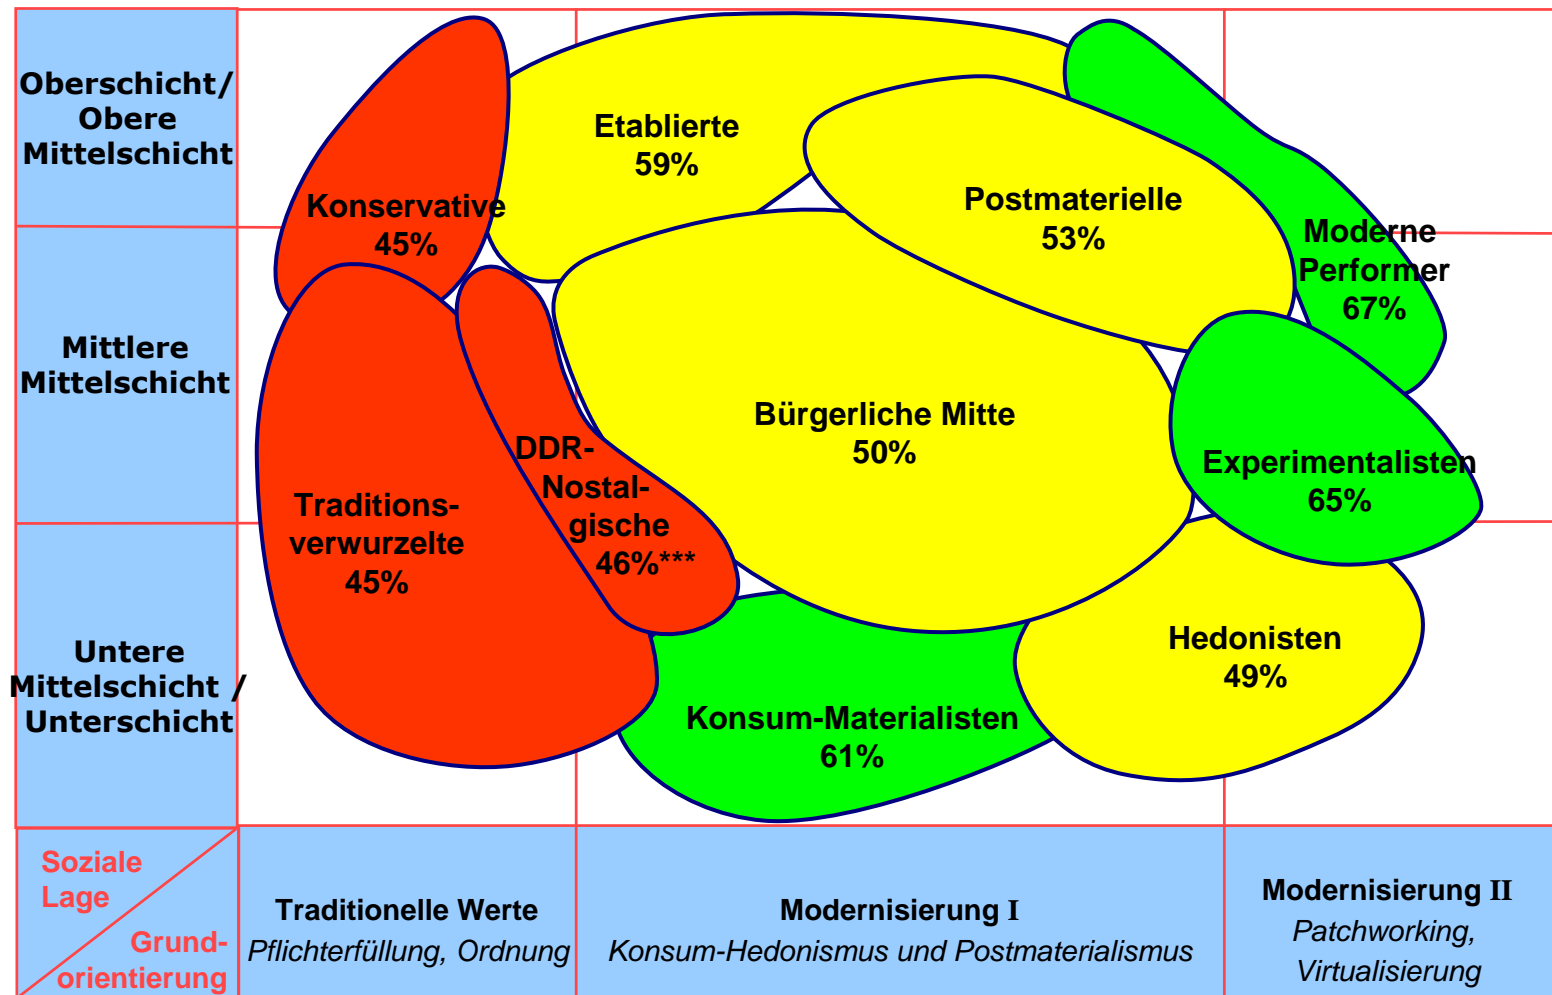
Oberschicht/ Obere Mittelschicht

Mittlere Mittelschicht

Untere Mittelschicht / Unterschicht

Etablierte 59%

Konservative 45%

Postmaterielle 53%

Moderne Performer 67%

Bürgerliche Mitte 50%

DDR-Nostalgische 46%***

Traditionsverwurzelte 45%

Experimentalisten 65%

Hedonisten 49%

Konsum-Materialisten 61%

Soziale Lage

Grundorientierung

Traditionelle Werte
Pflichterfüllung, Ordnung

Modernisierung I
Konsum-Hedonismus und Postmaterialismus

Modernisierung II
Patchworking, Virtualisierung